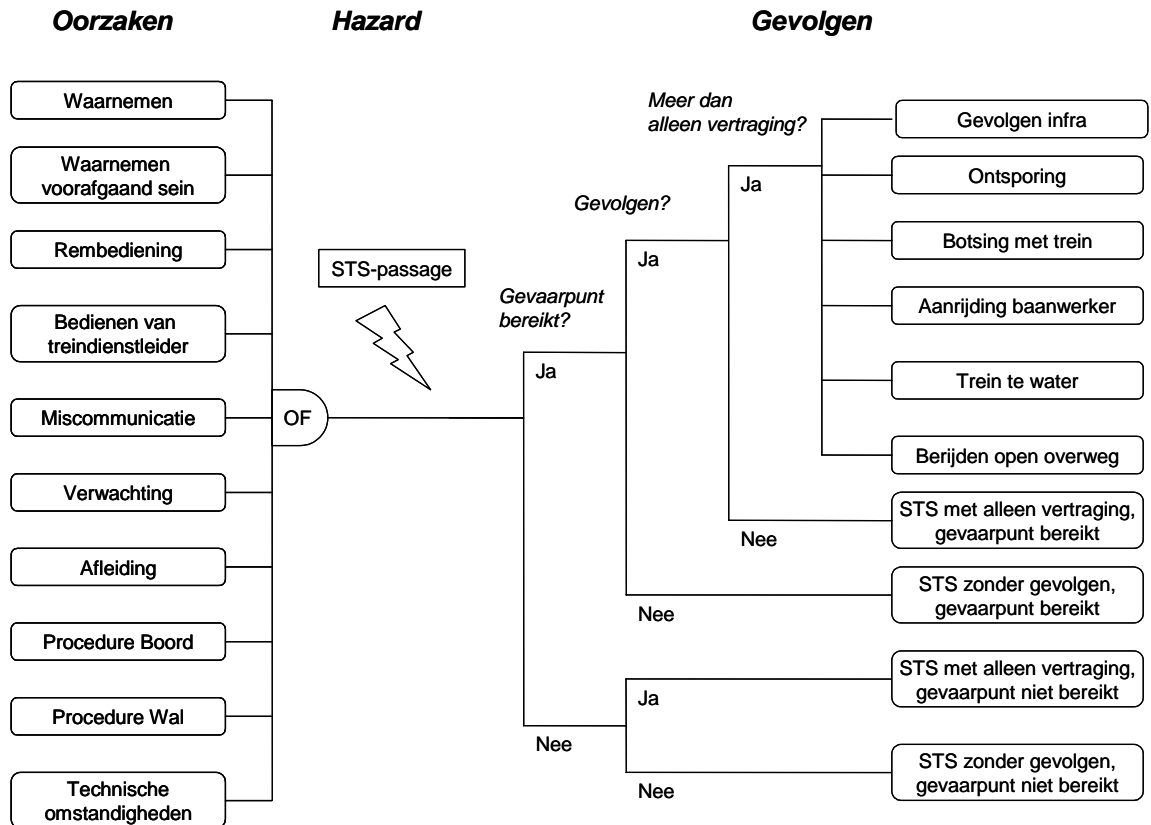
Oorzaken

Hazard

Gevolgen

Waarnemen

Waarnemen voorafgaand sein

Rembediening

Bedienen van treindienstleider

Miscommunicatie

Verwachting

Afleiding

Procedure Boord

Procedure Wal

Technische omstandigheden

OF

STS-passage

Gevaarpunt bereikt?

Ja

Gevolgen?

Ja

Meer dan alleen vertraging?

Ja

Gevolgen infra

Ontsporing

Botsing met trein

Aanrijding baanwerker

Trein te water

Berijden open overweg

STS met alleen vertraging, gevaarpunt bereikt

Nee

STS zonder gevolgen, gevaarpunt bereikt

Nee

STS met alleen vertraging, gevaarpunt niet bereikt

Ja

Nee

STS zonder gevolgen, gevaarpunt niet bereikt

Nee